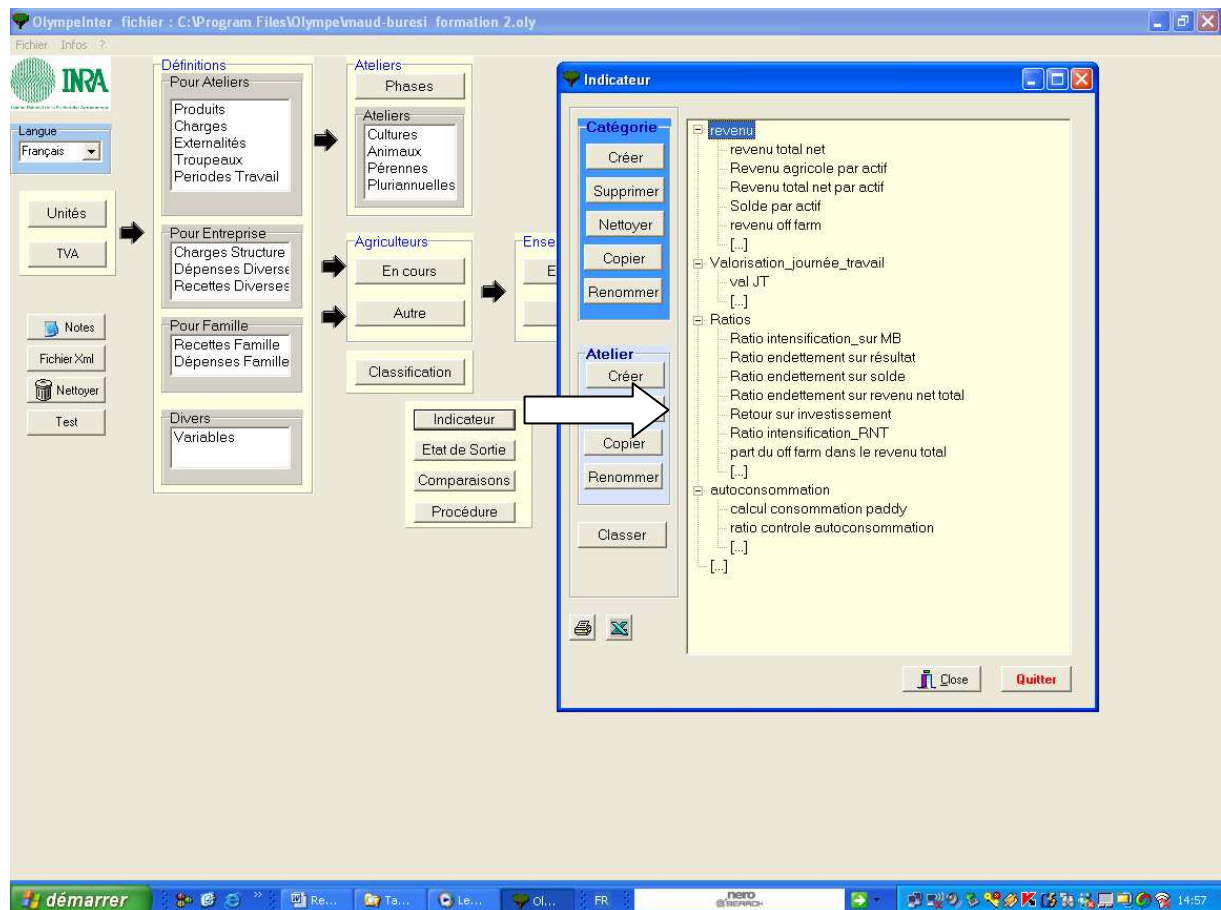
OlympeInter fichier : C:\Program Files\Olympe\maud-buresi formation 2.oly

Fichier Infos ?

INRA

Langue
Français

Unités
TVA

Notes
Fichier Xml
Nettoyer
Test

Définitions
Pour Ateliers
Produits
Charges
Externalités
Troupeaux
Periodes Travail

Pour Entreprise
Charges Structure
Dépenses Diverse
Recettes Diverses

Pour Famille
Recettes Famille
Dépenses Famille

Divers
Variables

Ateliers
Phases
Ateliers
Cultures
Animaux
Pérennes
Pluriannuelles

Agriculteurs
En cours
Autre

Classification

Ense
E

Indicateur
Etat de Sortie
Comparaisons
Procédure

Indicateur

Catégorie
Créer
Supprimer
Nettoyer
Copier
Renommer

Atelier
Créer
Copier
Renommer

Classer

revenu
revenu total net
Revenu agricole par actif
Revenu total net par actif
Solde par actif
revenu off farm
[...]
Valorisation_journée_travail
val JT
[...]
Ratios
Ratio intensification_sur MB
Ratio endettement sur résultat
Ratio endettement sur solde
Ratio endettement sur revenu net total
Retour sur investissement
Ratio intensification_RNT
part du off farm dans le revenu total
[...]
autoconsommation
calcul consommation paddy
ratio controle autoconsommation
[...]
[...]

Close
Quitter

démarrer
Re...
Ta...
Le...
Ol...
FR
nero SEARCH
14:57